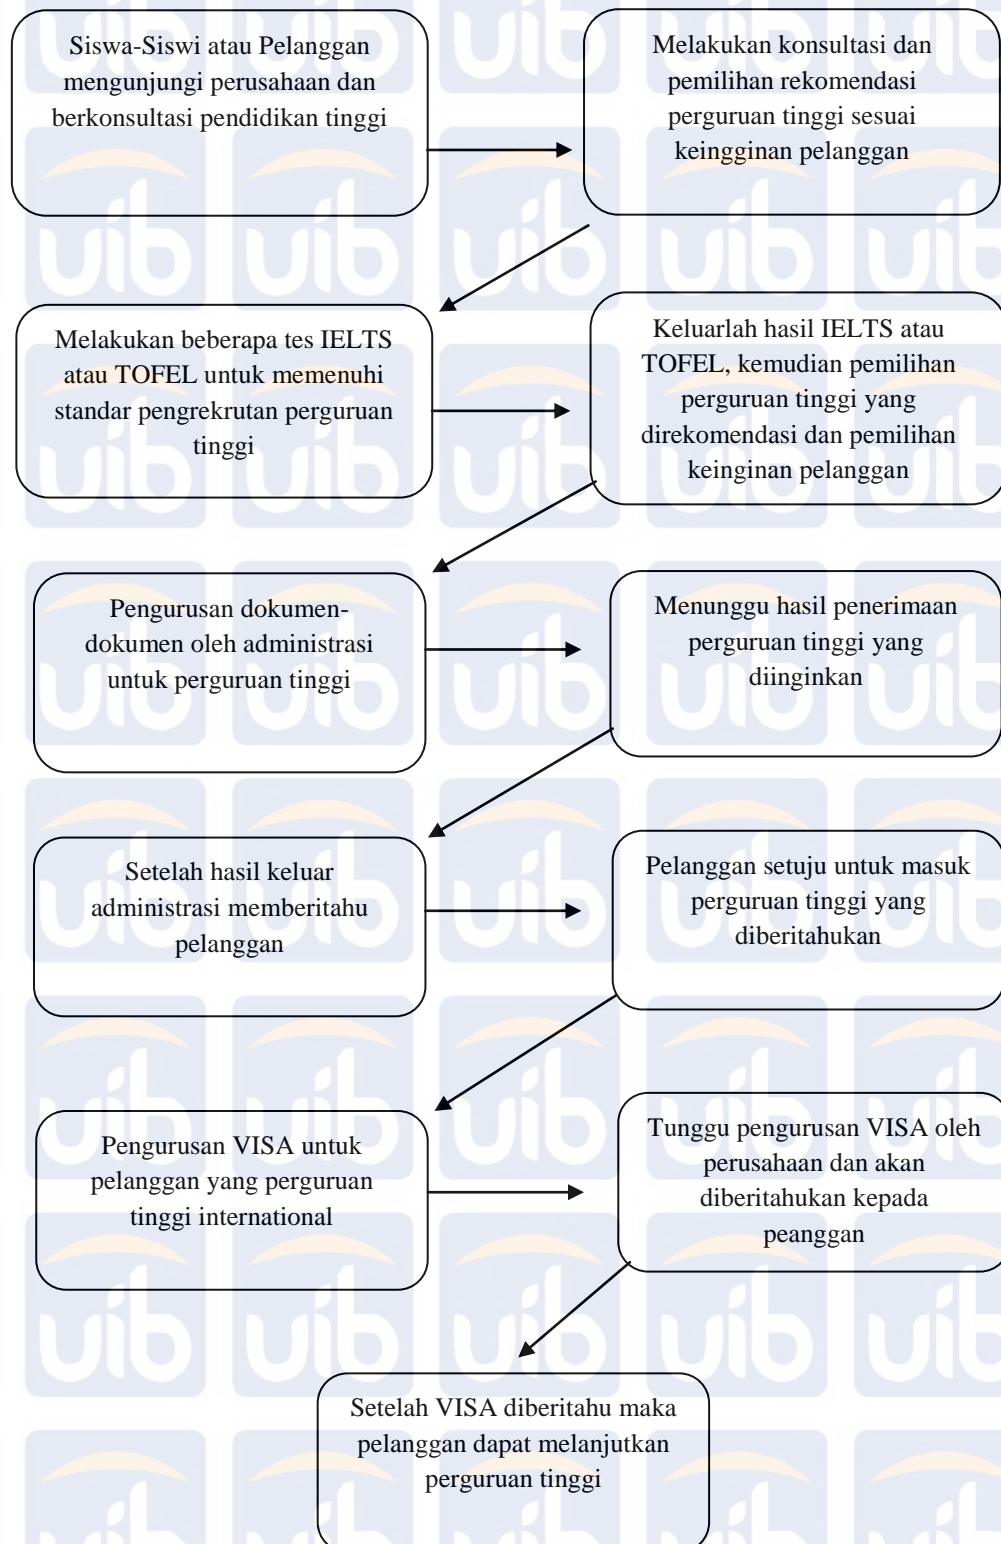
Siswa-Siswi atau Pelanggan mengunjungi perusahaan dan berkonsultasi pendidikan tinggi

Melakukan konsultasi dan pemilihan rekomendasi perguruan tinggi sesuai keingginan pelanggan

Melakukan beberapa tes IELTS atau TOFEL untuk memenuhi standar pengrekrutan perguruan tinggi

Keluarlah hasil IELTS atau TOFEL, kemudian pemilihan perguruan tinggi yang direkomendasi dan pemilihan keinginan pelanggan

Pengurusan dokumen-dokumen oleh administrasi untuk perguruan tinggi

Menunggu hasil penerimaan perguruan tinggi yang diinginkan

Setelah hasil keluar administrasi memberitahu pelanggan

Pelanggan setuju untuk masuk perguruan tinggi yang diberitahukan

Pengurusan VISA untuk pelanggan yang perguruan tinggi international

Tunggu pengurusan VISA oleh perusahaan dan akan diberitahukan kepada peanggan

Setelah VISA diberitahu maka pelanggan dapat melanjutkan perguruan tinggi